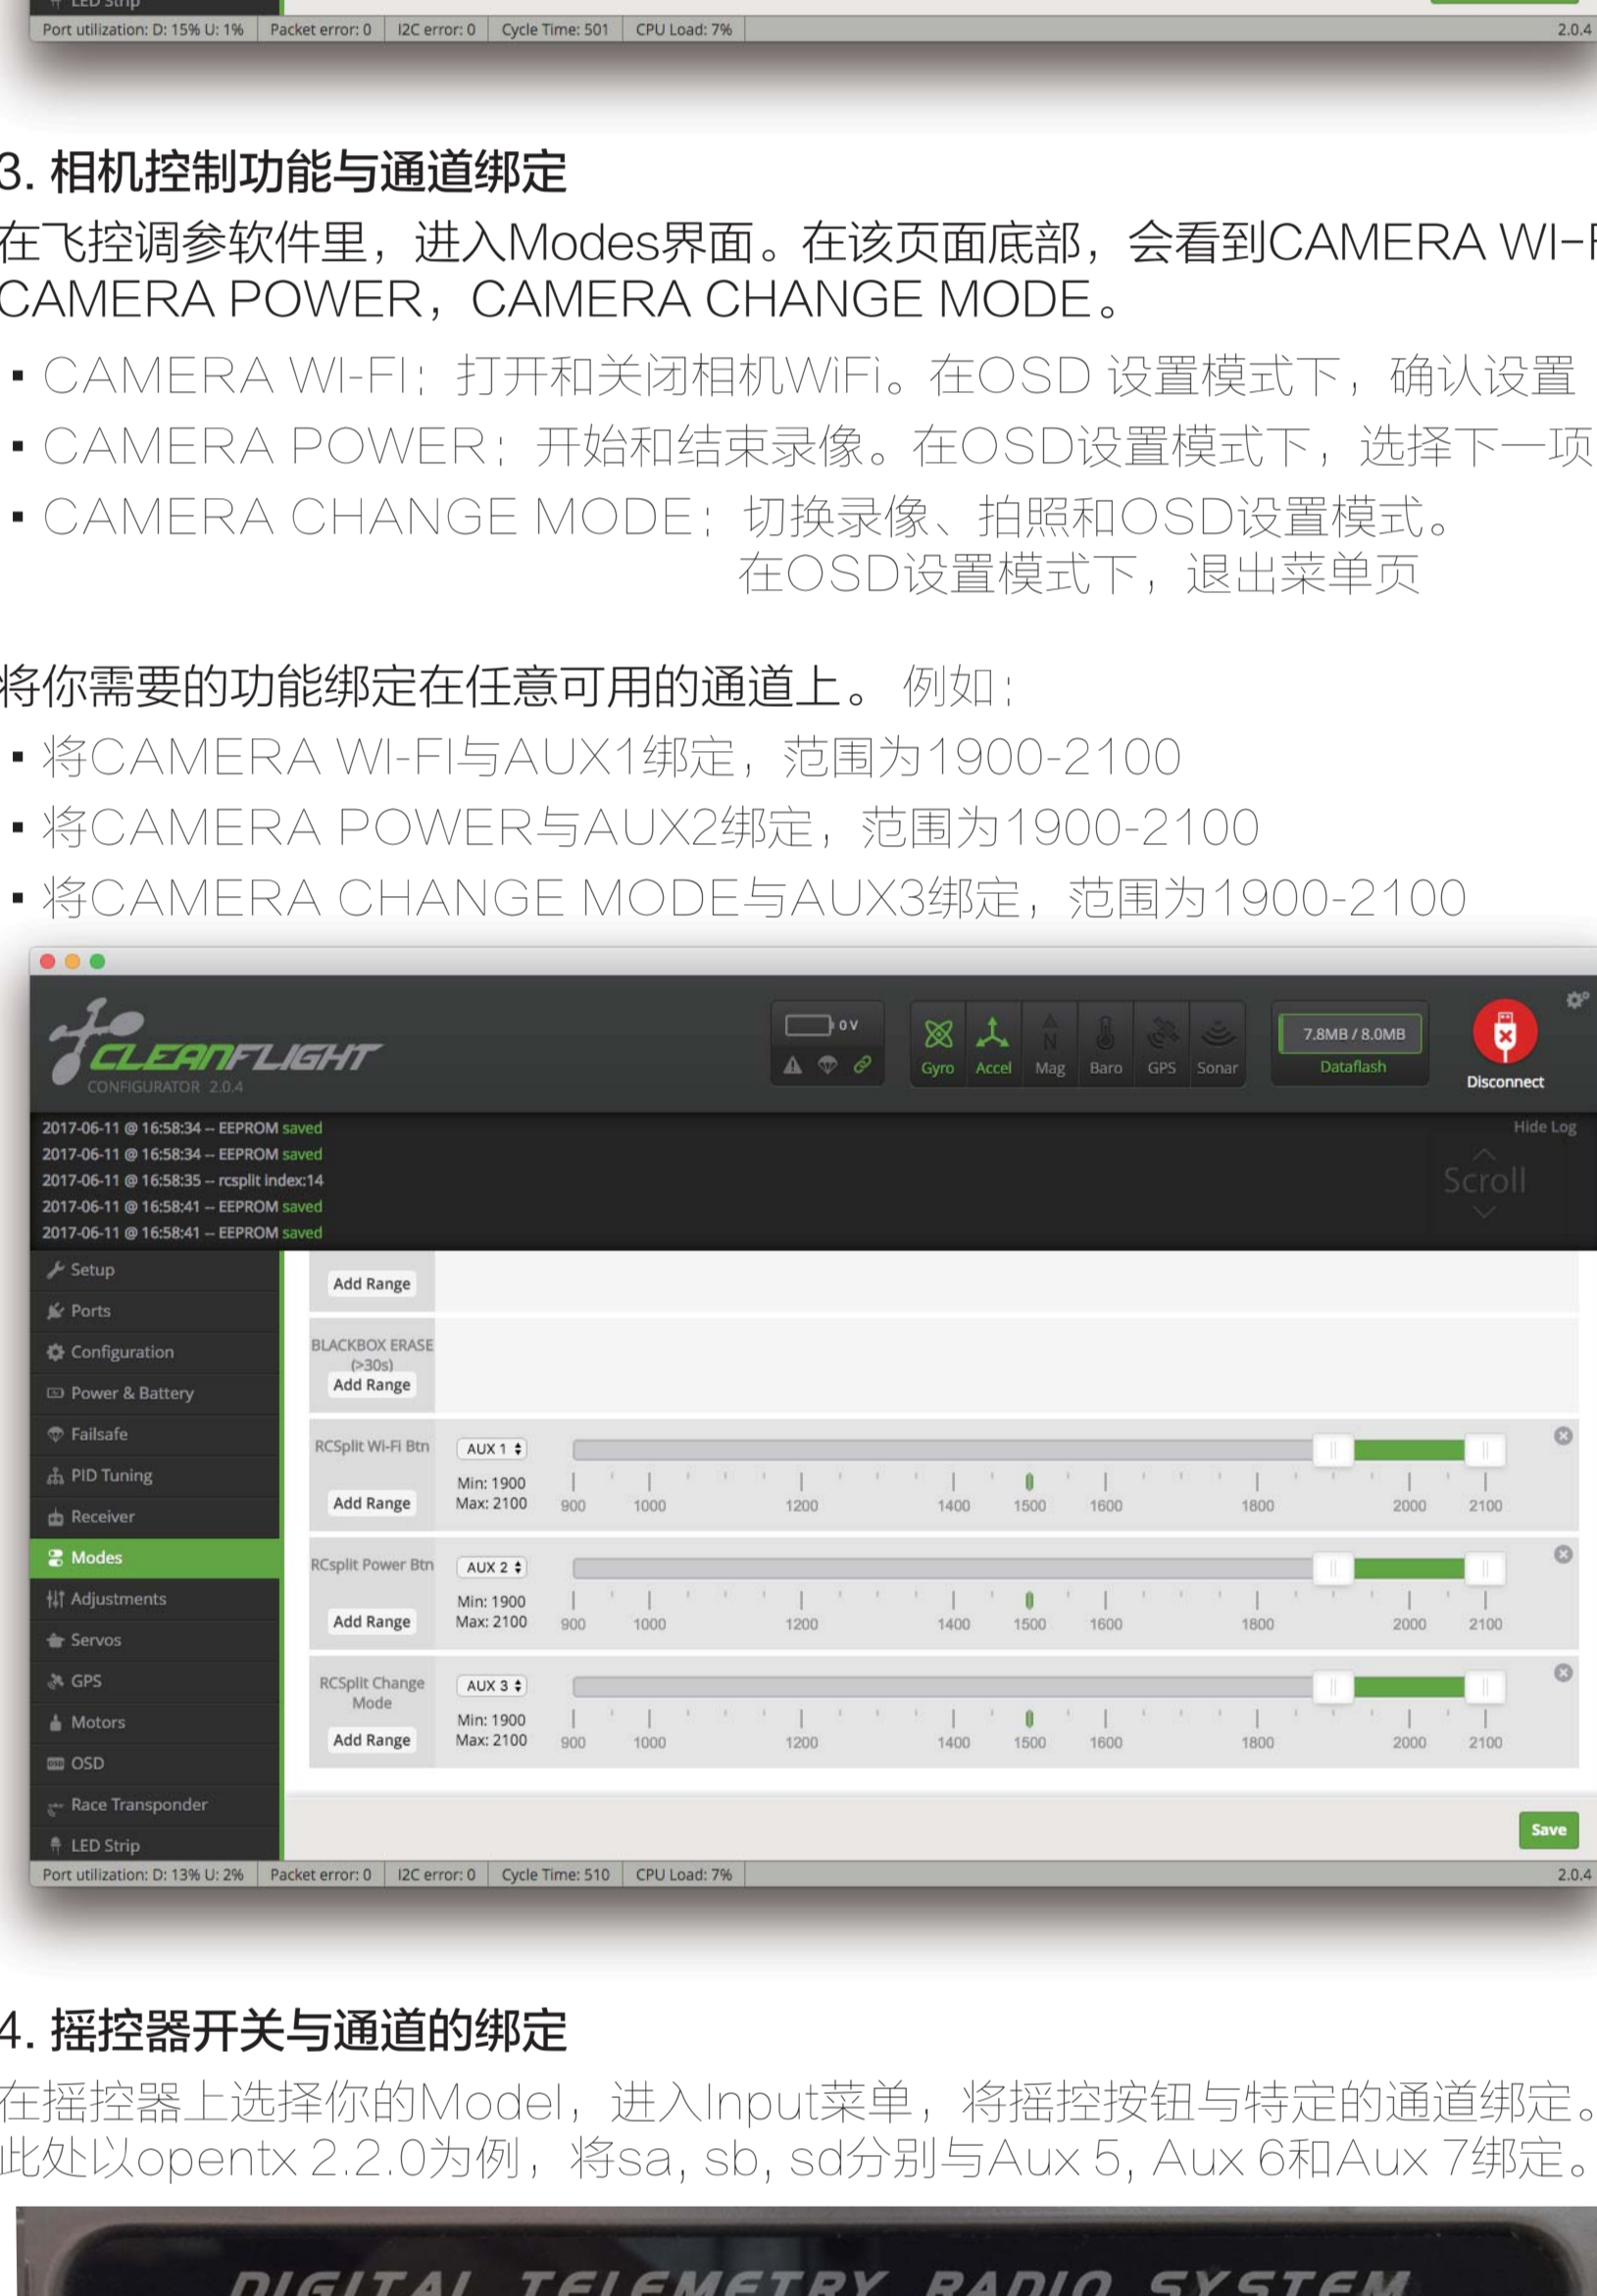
LED Strip
Port utilization: D: 15% U: 1% | Packet error: 0 | I2C error: 0 | Cycle Time: 501 | CPU Load: 7% | 2.0.4

3. 相机控制功能与通道绑定
在飞控调参软件里，进入Modes界面。在该页面底部，会看到CAMERA WI-F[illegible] CAMERA POWER，CAMERA CHANGE MODE。

▪ CAMERA WI-FI：打开和关闭相机WiFi。在OSD 设置模式下，确认设置
▪ CAMERA POWER：开始和结束录像。在OSD设置模式下，选择下一项
▪ CAMERA CHANGE MODE：切换录像、拍照和OSD设置模式。在OSD设置模式下，退出菜单页

将你需要的功能绑定在任意可用的通道上。例如：
▪ 将CAMERA WI-FI与AUX1绑定，范围为1900-2100
▪ 将CAMERA POWER与AUX2绑定，范围为1900-2100
▪ 将CAMERA CHANGE MODE与AUX3绑定，范围为1900-2100

CLEANFLIGHT
CONFIGURATOR 2.0.4
0 V
Gyro Accel Mag Baro GPS Sonar
7.8MB / 8.0MB
Dataflash
Disconnect
2017-06-11 @ 16:58:34 -- EEPROM saved
2017-06-11 @ 16:58:34 -- EEPROM saved
2017-06-11 @ 16:58:35 -- rcsplit index:14
2017-06-11 @ 16:58:41 -- EEPROM saved
2017-06-11 @ 16:58:41 -- EEPROM saved
Hide Log
Scroll
Setup
Ports
Configuration
Power & Battery
Failsafe
PID Tuning
Receiver
Modes
Adjustments
Servos
GPS
Motors
OSD
Race Transponder
LED Strip
Add Range
BLACKBOX ERASE (>30s)
Add Range
RCSplit Wi-Fi Btn
AUX 1
Min: 1900
Max: 2100
Add Range
900 1000 1200 1400 1500 1600 1800 2000 2100
RCsplit Power Btn
AUX 2
Min: 1900
Max: 2100
Add Range
900 1000 1200 1400 1500 1600 1800 2000 2100
RCSplit Change Mode
AUX 3
Min: 1900
Max: 2100
Add Range
900 1000 1200 1400 1500 1600 1800 2000 2100
Save
Port utilization: D: 13% U: 2% | Packet error: 0 | I2C error: 0 | Cycle Time: 510 | CPU Load: 7% | 2.0.4

4. 摇控器开关与通道的绑定
在摇控器上选择你的Model，进入Input菜单，将摇控按钮与特定的通道绑定。此处以opentx 2.2.0为例，将sa, sb, sd分别与Aux 5, Aux 6和Aux 7绑定。

DIGITAL TELEMETRY RADIO SYSTEM